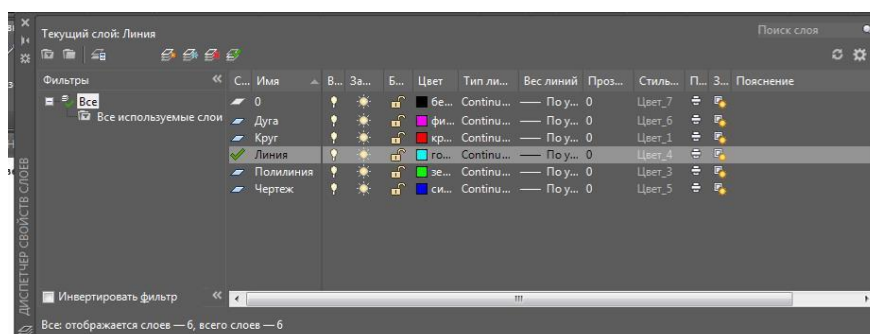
Текущий слой: Линия

Поиск слоя

Фильтры

Все

Все используемые слои

| С... | Имя | В... | За... | Б... | Цвет | Тип ли... | Вес линий | Проз... | Стиль... | П... | З... | Пояснение |
|---|---|---|---|---|---|---|---|---|---|---|---|---|
| | 0 | | | | бе... | Continu... | — По у... | 0 | Цвет_7 | | | |
| | Дуга | | | | фи... | Continu... | — По у... | 0 | Цвет_6 | | | |
| | Круг | | | | кр... | Continu... | — По у... | 0 | Цвет_1 | | | |
| | Линия | | | | го... | Continu... | — По у... | 0 | Цвет_4 | | | |
| | Полилиния | | | | зе... | Continu... | — По у... | 0 | Цвет_3 | | | |
| | Чертеж | | | | си... | Continu... | — По у... | 0 | Цвет_5 | | | |

Инвертировать фильтр

ДИСПЕТЧЕР СВОЙСТВ СЛОЕВ

Все: отображается слоев — 6, всего слоев — 6